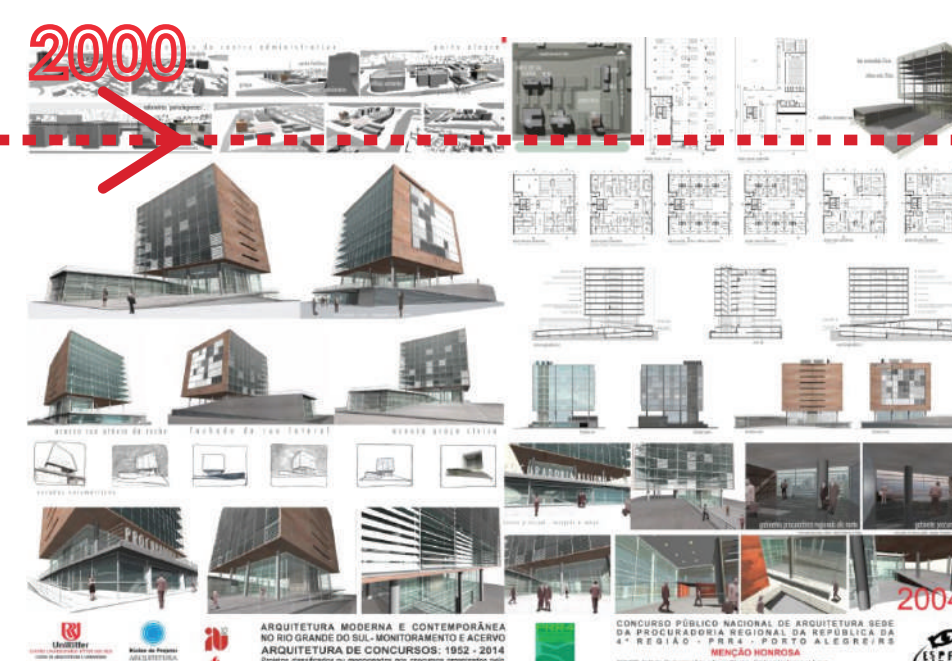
2000

do centro administrativo

porto alegre

edifício 'privilegiado'

acesso rua álvaro da rocha

fachada da rua lateral

acesso praça cívica

croquis volumétricos

praça

gabinete procuradores regionais da norte

gabinete procuradores

ARQUITETURA MODERNA E CONTEMPORÂNEA NO RIO GRANDE DO SUL- MONITORAMENTO E ACERVO
ARQUITETURA DE CONCURSOS: 1952 - 2014

CONCURSO PÚBLICO NACIONAL DE ARQUITETURA SEDE DA PROCURADORIA REGIONAL DA REPÚBLICA DA 4ª REGIÃO - PRR4 - PORTO ALEGRE/RS
MENÇÃO HONROSA

2004

UniRitter

Núcleo de Pesquisa ARQUITETURA